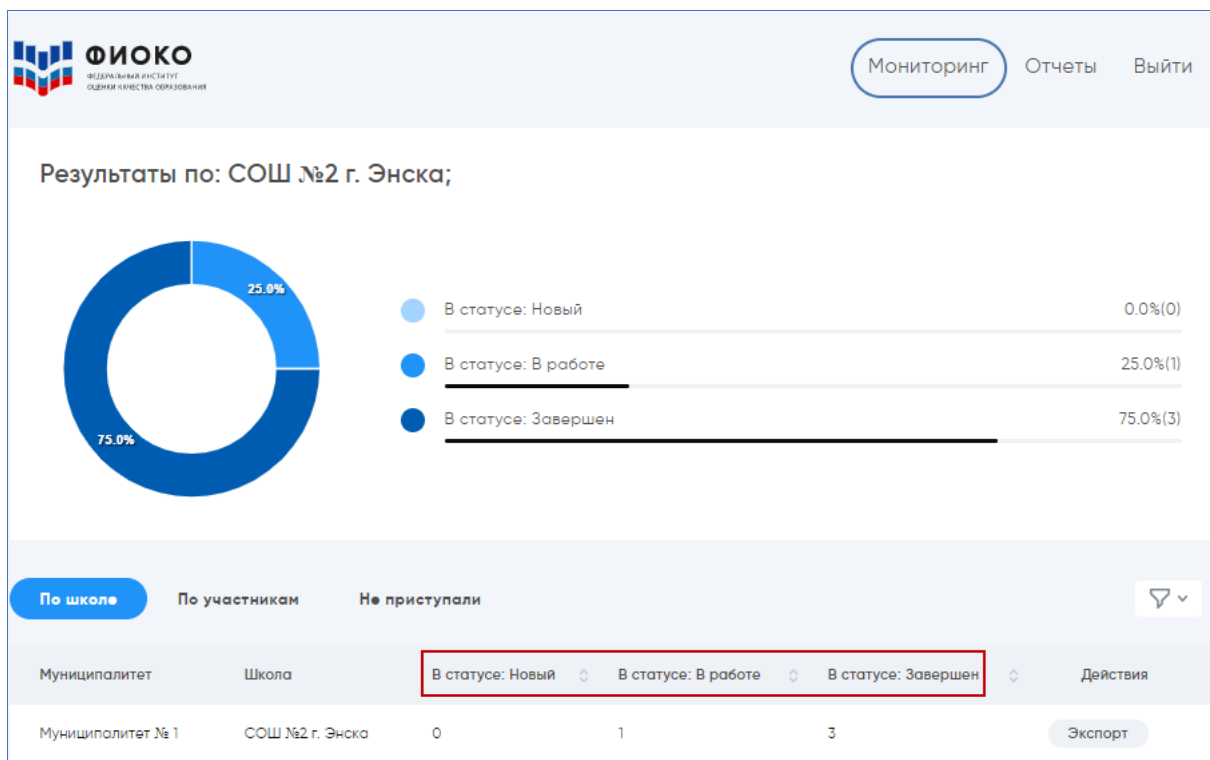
ФИОКО
ФЕДЕРАЛЬНЫЙ ИНСТИТУТ ОЦЕНКИ КАЧЕСТВА ОБРАЗОВАНИЯ

Мониторинг Отчеты Выйти

Результаты по: СОШ №2 г. Энска;

25.0%
75.0%

В статусе: Новый 0.0%(0)
В статусе: В работе 25.0%(1)
В статусе: Завершен 75.0%(3)

По школе По участникам Не приступали

| Муниципалитет | Школа | В статусе: Новый | В статусе: В работе | В статусе: Завершен | Действия |
|---|---|---|---|---|---|
| Муниципалитет № 1 | СОШ №2 г. Энска | 0 | 1 | 3 | Экспорт |